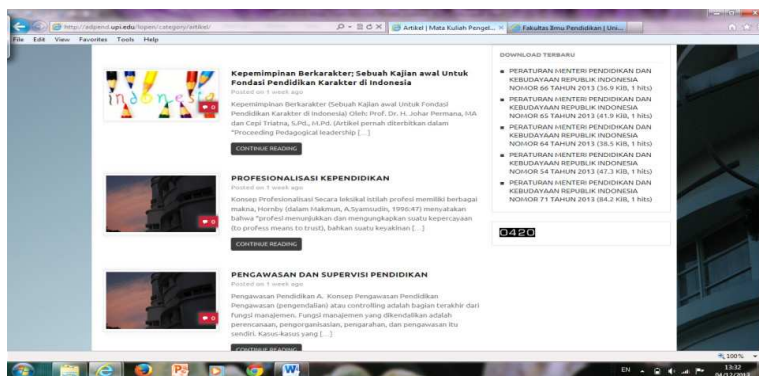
http://adpend.upi.edu/lopen/category/artikel/

Artikel | Mata Kuliah Pengel... ×

Fakultas Ilmu Pendidikan | Uni...

File Edit View Favorites Tools Help

Kepemimpinan Berkarakter; Sebuah Kajian awal Untuk Fondasi Pendidikan Karakter di Indonesia

Posted on 1 week ago

Kepemimpinan Berkarakter (Sebuah Kajian awal Untuk Fondasi Pendidikan Karakter di Indonesia) Oleh: Prof. Dr. H. Johar Permana, MA dan Cepi Triatna, S.Pd., M.Pd. (Artikel pernah diterbitkan dalam "Proceeding Pedagogical leadership […]

CONTINUE READING

PROFESIONALISASI KEPENDIDIKAN

Posted on 1 week ago

Konsep Profesionalisasi Secara leksikal istilah profesi memiliki berbagai makna, Hornby (dalam Makmun, A.Syamsudin, 1996:47) menyatakan bahwa "profesi menunjukkan dan mengungkapkan suatu kepercayaan (to profess means to trust), bahkan suatu keyakinan […]

CONTINUE READING

PENGAWASAN DAN SUPERVISI PENDIDIKAN

Posted on 1 week ago

Pengawasan Pendidikan A. Konsep Pengawasan Pendidikan Pengawasan (pengendalian) atau controlling adalah bagian terakhir dari fungsi manajemen. Fungsi manajemen yang dikendalikan adalah perencanaan, pengorganisasian, pengarahan, dan pengawasan itu sendiri. Kasus-kasus yang […]

CONTINUE READING

DOWNLOAD TERBARU

PERATURAN MENTERI PENDIDIKAN DAN KEBUDAYAAN REPUBLIK INDONESIA NOMOR 66 TAHUN 2013 (36.9 KiB, 1 hits)

PERATURAN MENTERI PENDIDIKAN DAN KEBUDAYAAN REPUBLIK INDONESIA NOMOR 65 TAHUN 2013 (41.9 KiB, 1 hits)

PERATURAN MENTERI PENDIDIKAN DAN KEBUDAYAAN REPUBLIK INDONESIA NOMOR 64 TAHUN 2013 (38.5 KiB, 1 hits)

PERATURAN MENTERI PENDIDIKAN DAN KEBUDAYAAN REPUBLIK INDONESIA NOMOR 54 TAHUN 2013 (47.3 KiB, 1 hits)

PERATURAN MENTERI PENDIDIKAN DAN KEBUDAYAAN REPUBLIK INDONESIA NOMOR 71 TAHUN 2013 (84.2 KiB, 1 hits)

0420

100%

EN 13:32 04/12/2013